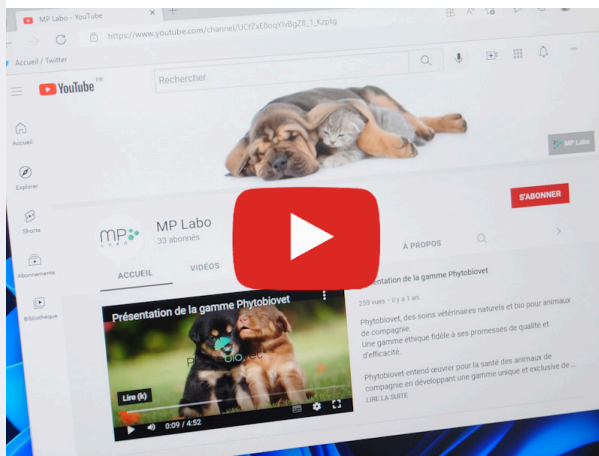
MP Labo - YouTube

https://www.youtube.com/channel/UCfZxE6ocjYlvBgZ8_1_Kzpig

Accueil / Twitter

YouTube FR

Rechercher

MP Labo

S'ABONNER

Accueil

Explorer

Shorts

Abonnements

Bibliothèque

MP Labo

MP Labo

33 abonnés

ACCUEIL

VIDÉOS

À PROPOS

Présentation de la gamme Phytobiovet

Présentation de la gamme Phytobiovet

259 vues • il y a 1 an

Phytobiovet, des soins vétérinaires naturels et bio pour animaux de compagnie.
Une gamme éthique fidèle à ses promesses de qualité et d'efficacité.

Phytobiovet entend œuvrer pour la santé des animaux de compagnie en développant une gamme unique et exclusive de ...

LIRE LA SUITE

Lire (k)

0:09 / 4:52